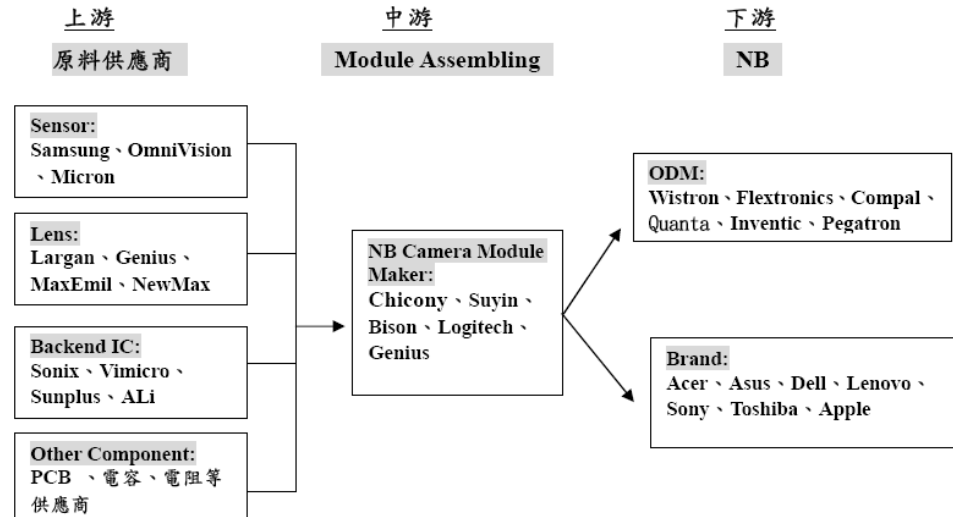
上游

原料供應商

中游

Module Assembling

下游

NB

Sensor:
Samsung、OmniVision、Micron

Lens:
Largan、Genius、MaxEmil、NewMax

Backend IC:
Sonix、Vimicro、Sunplus、ALi

Other Component:
PCB 、電容、電阻等供應商

NB Camera Module Maker:
Chicony、Suyin、Bison、Logitech、Genius

ODM:
Wistron、Flextronics、Compal、Quanta、Inventic、Pegatron

Brand:
Acer、Asus、Dell、Lenovo、Sony、Toshiba、Apple